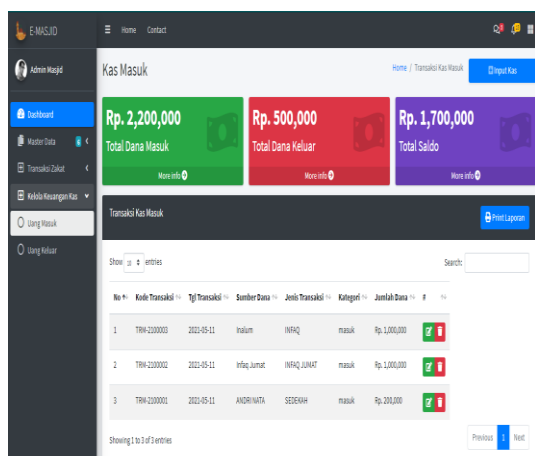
E-MASJID

Home Contact

Admin Masjid

Dashboard

Master Data

Transaksi Zakat

Kelola Keuangan Kas

Uang Masuk

Uang Keluar

Kas Masuk

Home / Transaksi Kas Masuk

Input Kas

Rp. 2,200,000
Total Dana Masuk
More info

Rp. 500,000
Total Dana Keluar
More info

Rp. 1,700,000
Total Saldo
More info

Transaksi Kas Masuk

Print Laporan

Show 10 entries

Search:

| No | Kode Transaksi | Tgl Transaksi | Sumber Dana | Jenis Transaksi | Kategori | Jumlah Dana | # |
|---|---|---|---|---|---|---|---|
| 1 | TRM-2100003 | 2021-05-11 | Inalum | INFAQ | masuk | Rp. 1,000,000 | |
| 2 | TRM-2100002 | 2021-05-11 | Infaq Jumat | INFAQ JUMAT | masuk | Rp. 1,000,000 | |
| 3 | TRM-2100001 | 2021-05-11 | ANDRI NATA | SEDEKAH | masuk | Rp. 200,000 | |

Showing 1 to 3 of 3 entries

Previous 1 Next